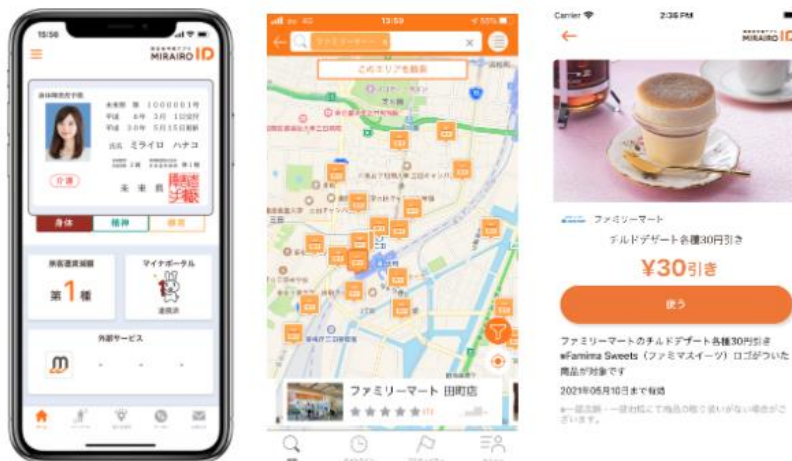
15:56

MIRAIRO ID

身体障害者手帳

第 1000001号
平成 6年 3月 1日交付
平成 30年 5月15日再認

氏名 ミライロ ハナコ

介護

未来県

身体
精神
療育

身体障害等級
第1種

マイナポータル

外部サービス

13:59

ファミリーマート

このエリアを検索

ファミリーマート 田町店

Carrier
2:36 PM
MIRAIRO ID

ファミリーマート
チルドデザート各種30円引き
¥30引き

使う

ファミリーマートのチルドデザート各種30円引き
※Famima Sweets（ファミマスイーツ）ロゴがついた商品が対象です

2021年05月10日まで有効

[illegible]